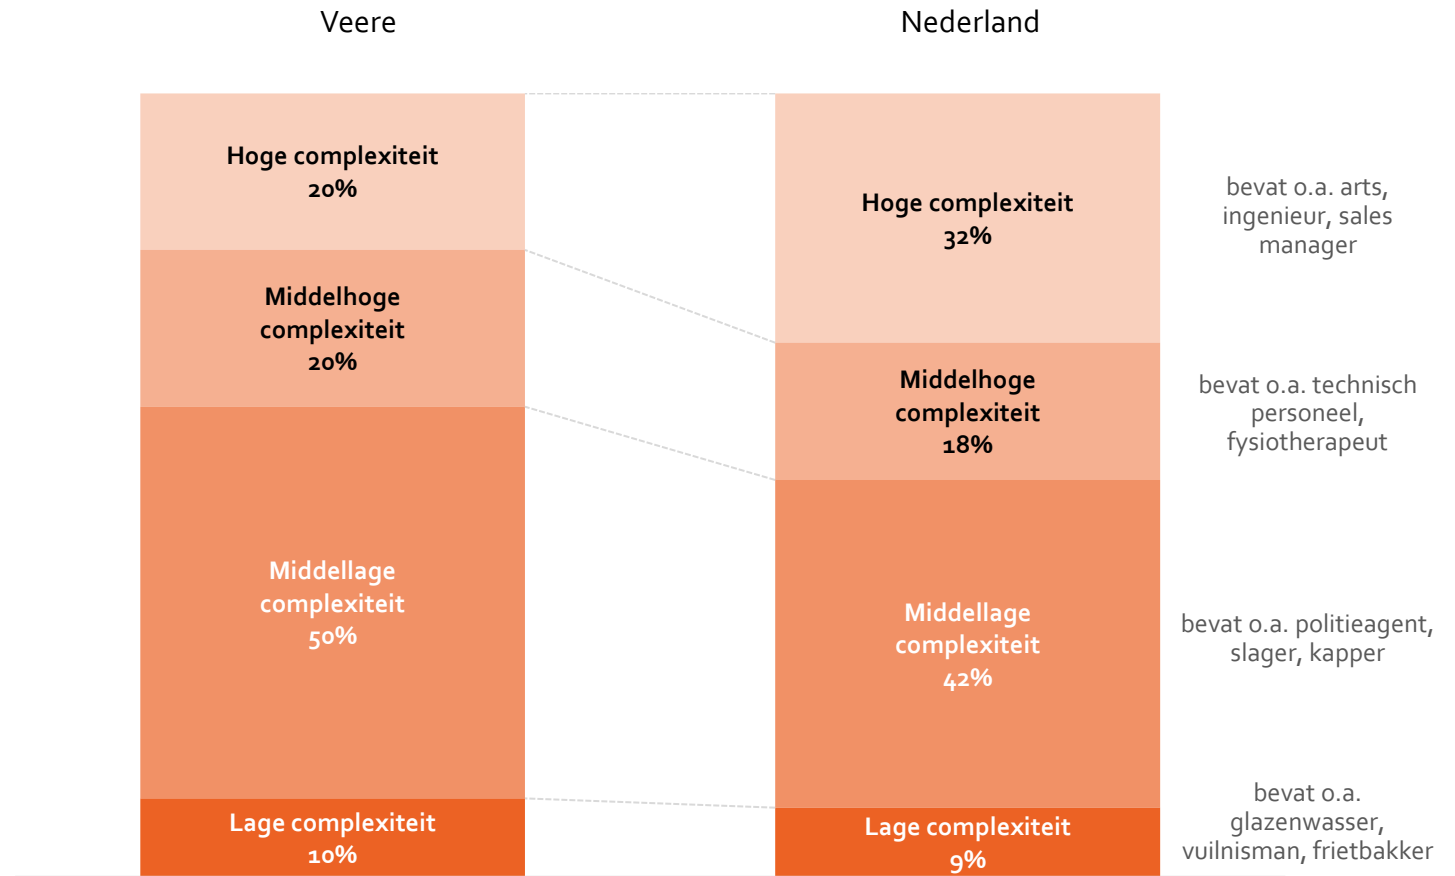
Veere

Nederland

Hoge complexiteit
20%

Middelhoge complexiteit
20%

Middellage complexiteit
50%

Lage complexiteit
10%

Hoge complexiteit
32%

Middelhoge complexiteit
18%

Middellage complexiteit
42%

Lage complexiteit
9%

bevat o.a. arts, ingenieur, sales manager

bevat o.a. technisch personeel, fysiotherapeut

bevat o.a. politieagent, slager, kapper

bevat o.a. glazenwasser, vuilnisman, frietbakker